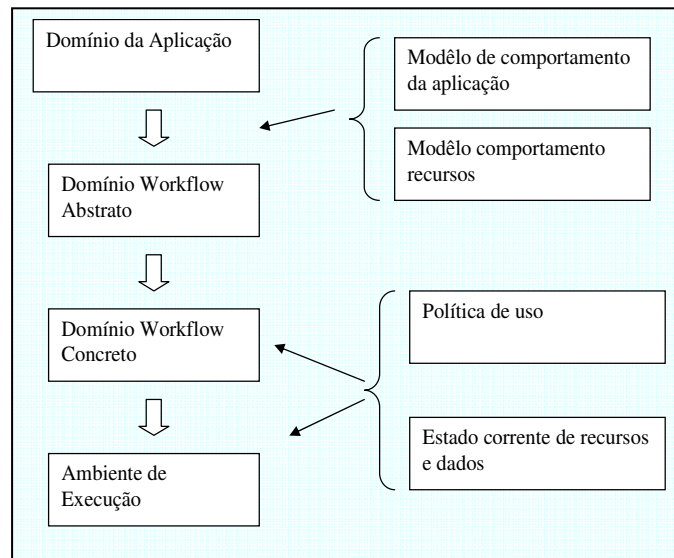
Domínio da Aplicação

Modêlo de comportamento da aplicação

Modêlo comportamento recursos

Domínio Workflow Abstrato

Domínio Workflow Concreto

Política de uso

Estado corrente de recursos e dados

Ambiente de Execução